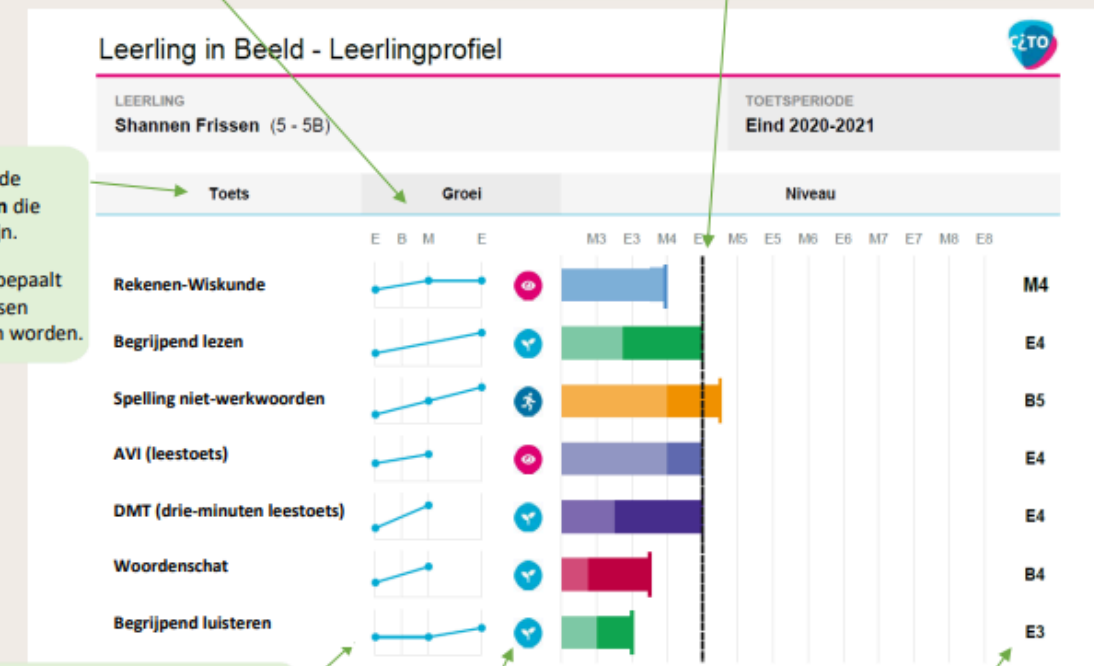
de
n die
n.

epaalt
sen
n worden.

Leerling in Beeld - Leerlingprofiel

CITO

LEERLING
Shannen Frissen (5 - 5B)

TOETSPERIODE
Eind 2020-2021

Toets

Groei

Niveau

E B M E

M3 E3 M4 E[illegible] M5 E5 M6 E6 M7 E7 M8 E8

Rekenen-Wiskunde
M4

Begrijpend lezen
E4

Spelling niet-werkwoorden
B5

AVI (leestoets)
E4

DMT (drie-minuten leestoets)
E4

Woordenschat
B4

Begrijpend luisteren
E3